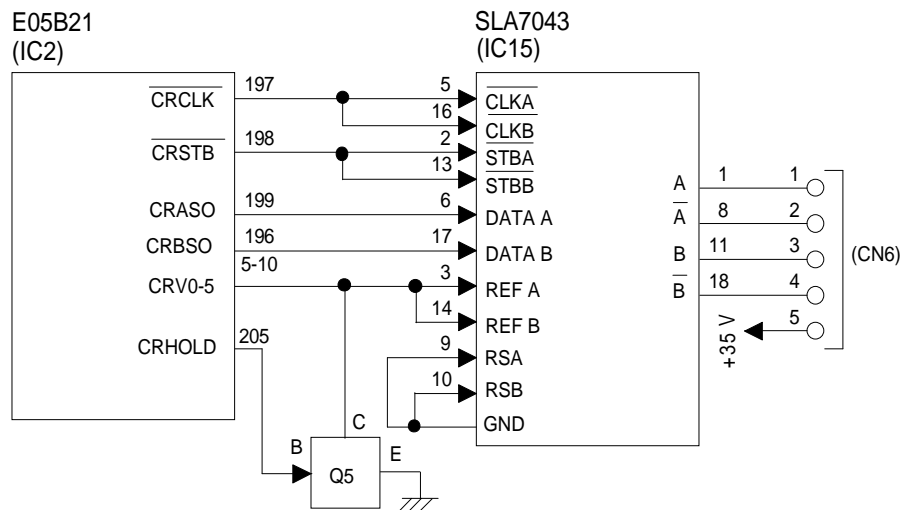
E05B21
(IC2)

SLA7043
(IC15)

$\overline{CRCLK}$
197
5
$\overline{CLKA}$
16
$\overline{CLKB}$
$\overline{CRSTB}$
198
2
$\overline{STBA}$
13
$\overline{STBB}$
CRASO
199
6
DATA A
CRBSO
196
17
DATA B
CRV0-5
5-10
3
REF A
14
REF B
CRHOLD
205
9
RSA
10
RSB
GND
C
B
E
Q5

A
1
1
$\overline{A}$
8
2
B
11
3
$\overline{B}$
18
4
+35 V
5
(CN6)